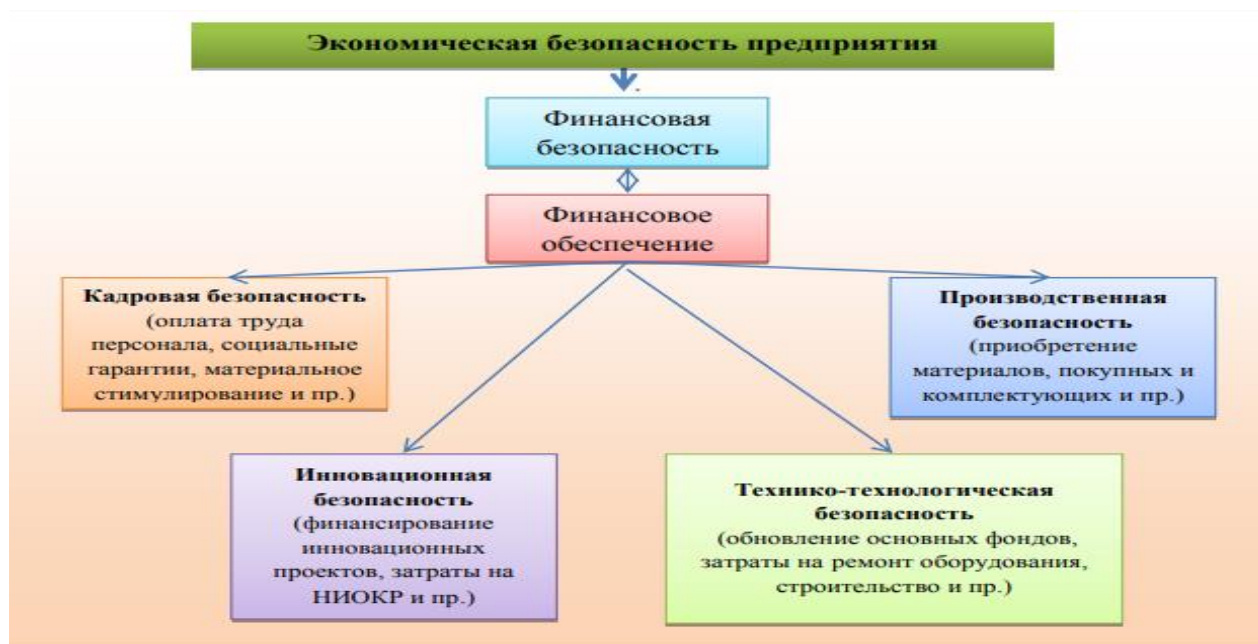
Экономическая безопасность предприятия

Финансовая безопасность

Финансовое обеспечение

Кадровая безопасность (оплата труда персонала, социальные гарантии, материальное стимулирование и пр.)

Производственная безопасность (приобретение материалов, покупных и комплектующих и пр.)

Инновационная безопасность (финансирование инновационных проектов, затраты на НИОКР и пр.)

Технико-технологическая безопасность (обновление основных фондов, затраты на ремонт оборудования, строительство и пр.)